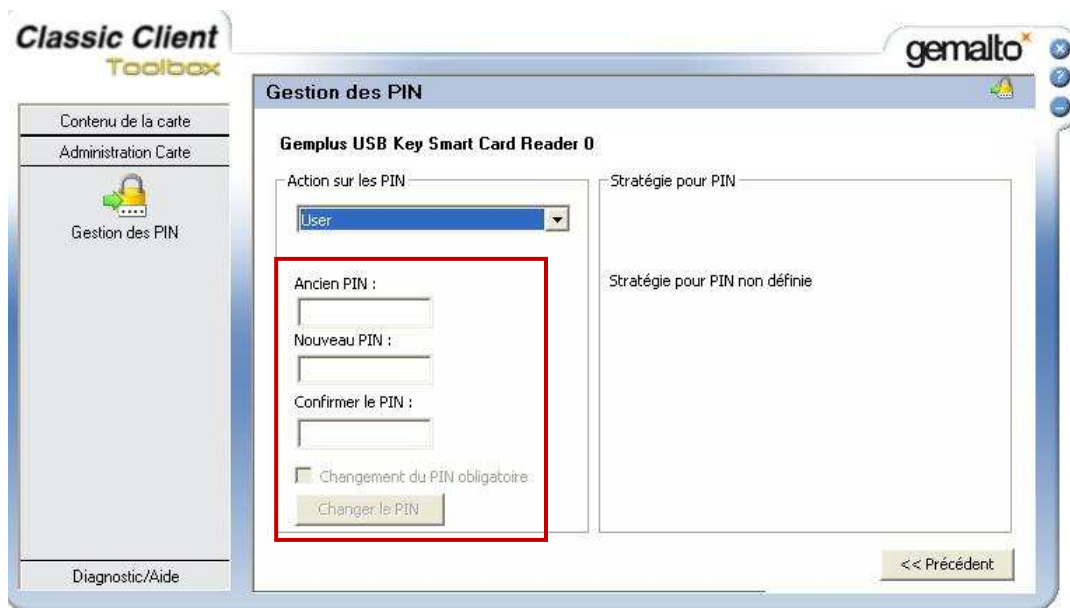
Classic Client
Toolbox

gemalto

Gestion des PIN

Contenu de la carte
Administration Carte
Gestion des PIN

Gemplus USB Key Smart Card Reader 0

Action sur les PIN
User

Ancien PIN :
Nouveau PIN :
Confirmer le PIN :
Changement du PIN obligatoire
Changer le PIN

Stratégie pour PIN
Stratégie pour PIN non définie

Diagnostic/Aide

<< Précédent